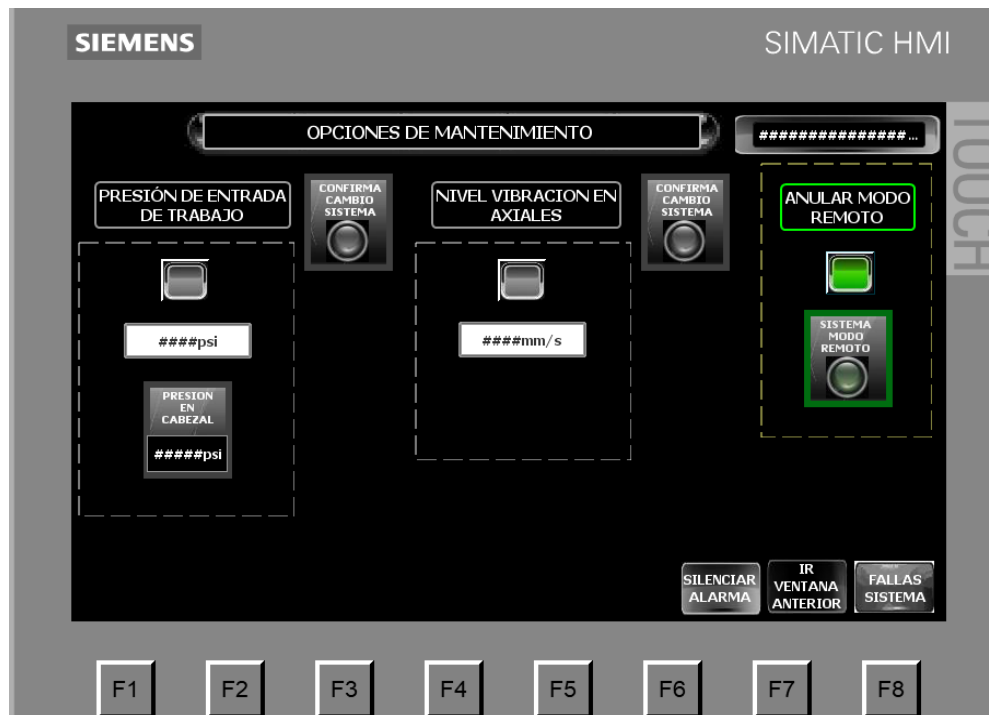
SIEMENS

SIMATIC HMI

TOUCH

OPCIONES DE MANTENIMIENTO

###############...

PRESIÓN DE ENTRADA DE TRABAJO

CONFIRMA CAMBIO SISTEMA

####psi

PRESION EN CABEZAL

#####psi

NIVEL VIBRACION EN AXIALES

CONFIRMA CAMBIO SISTEMA

####mm/s

ANULAR MODO REMOTO

SISTEMA MODO REMOTO

SILENCIAR ALARMA

IR VENTANA ANTERIOR

FALLAS SISTEMA

F1 F2 F3 F4 F5 F6 F7 F8